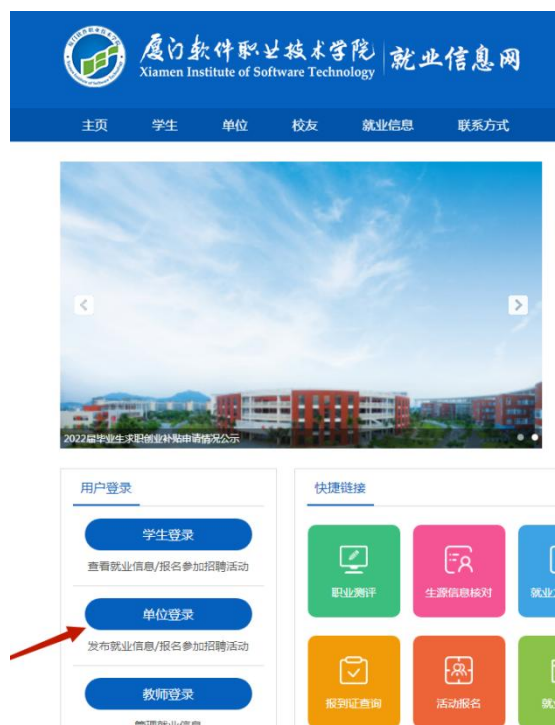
厦门软件职业技术学院 Xiamen Institute of Software Technology 就业信息网

主页 学生 单位 校友 就业信息 联系方式

2022届毕业生求职创业补贴申请情况公示

用户登录

学生登录

查看就业信息/报名参加招聘活动

单位登录

发布就业信息/报名参加招聘活动

教师登录

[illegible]

快捷链接

职业测评

生源信息核对

就业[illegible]

报到证查询

活动报名

就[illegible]